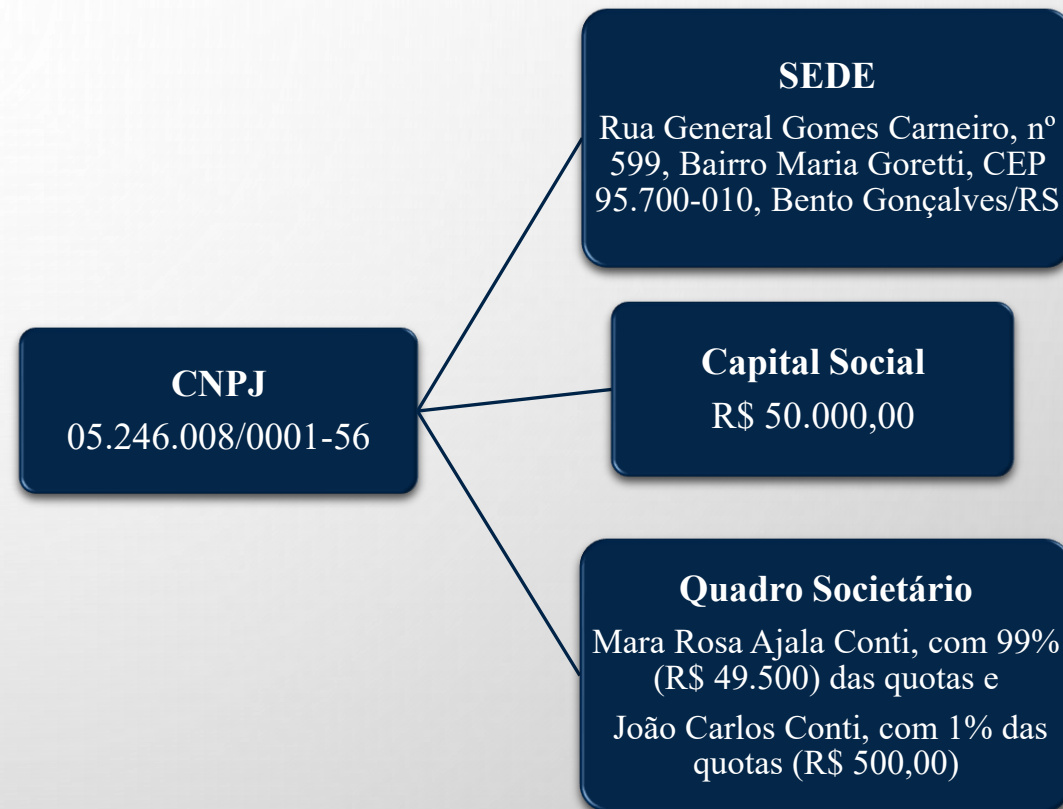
CNPJ
05.246.008/0001-56

SEDE
Rua General Gomes Carneiro, nº 599, Bairro Maria Goretti, CEP 95.700-010, Bento Gonçalves/RS

Capital Social
R$ 50.000,00

Quadro Societário
Mara Rosa Ajala Conti, com 99% (R$ 49.500) das quotas e

João Carlos Conti, com 1% das quotas (R$ 500,00)